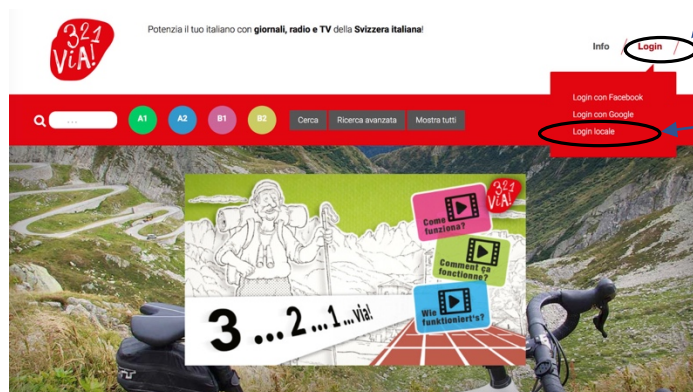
321 VIA!

Potenzia il tuo italiano con **giornali, radio e TV** della **Svizzera italiana**!

Info / Login /

Login con Facebook
Login con Google
Login locale

A1 A2 B1 B2 Cerca Ricerca avanzata Mostra tutti

321 VIA!

Come funziona?

Comment ça fonctionne?

Wie funktioniert's?

3 ...2 ...1 ...via!